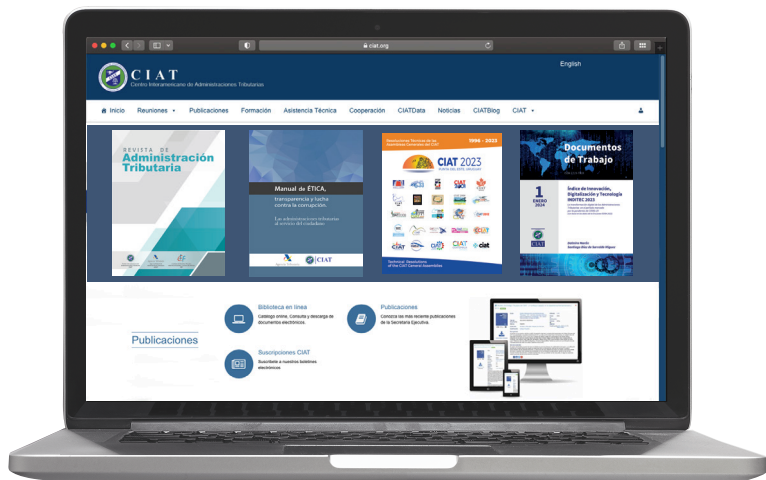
ciat.org

CIAT
Centro Interamericano de Administraciones Tributarias

English

Inicio Reuniones Publicaciones Formación Asistencia Técnica Cooperación CIATData Noticias CIATBlog CIAT

Revista de Administración Tributaria

Manual de ÉTICA, transparencia y lucha contra la corrupción.

Las administraciones tributarias al servicio del ciudadano.

CIAT

1996 - 2023

CIAT 2023

Technical Resolutions of the CIAT General Assemblies

Documentos de Trabajo

1
ENERO
2024

Índice de Innovación, Digitalización y Tecnología INDITEC 2023

CIAT

Publicaciones

Biblioteca en línea
Catálogo online. Consulta y descarga de documentos electrónicos.

Publicaciones
Conozca las más reciente publicaciones de la Secretaría Ejecutiva.

Suscripciones CIAT
Suscríbete a nuestros boletines electrónicos